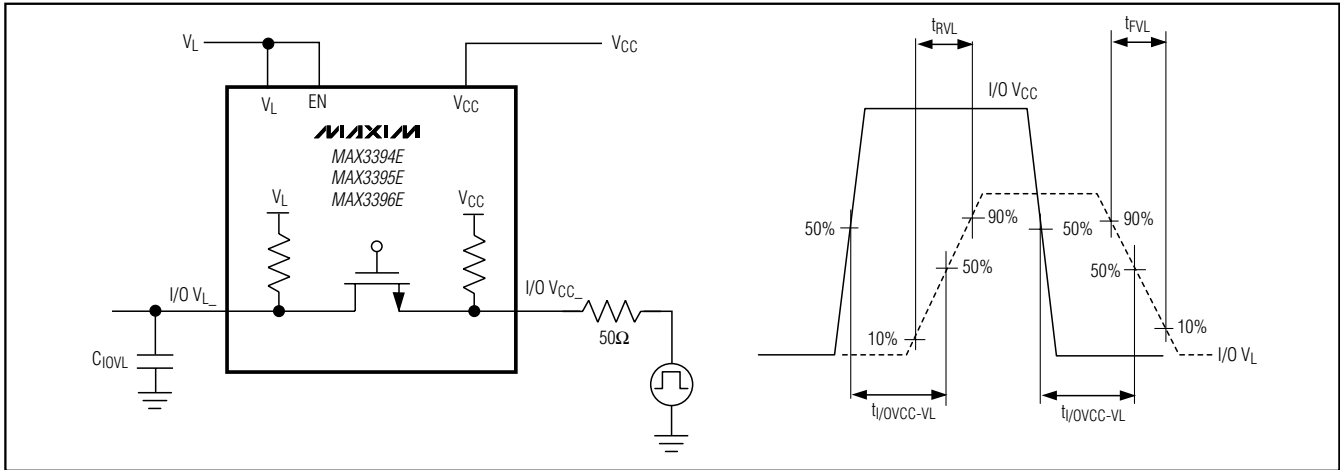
$V_L$

$V_{CC}$

$V_L$

EN

$V_{CC}$

MAXIM

MAX3394E
MAX3395E
MAX3396E

$V_L$

$V_{CC}$

I/O $V_{L\_}$

I/O $V_{CC\_}$

$50\Omega$

$C_{IOVL}$

$t_{RVL}$

$t_{FVL}$

I/O $V_{CC}$

50%

90%

50%

90%

50%

50%

10%

10%

I/O $V_L$

$t_{I/OVCC\text{-}VL}$

$t_{I/OVCC\text{-}VL}$